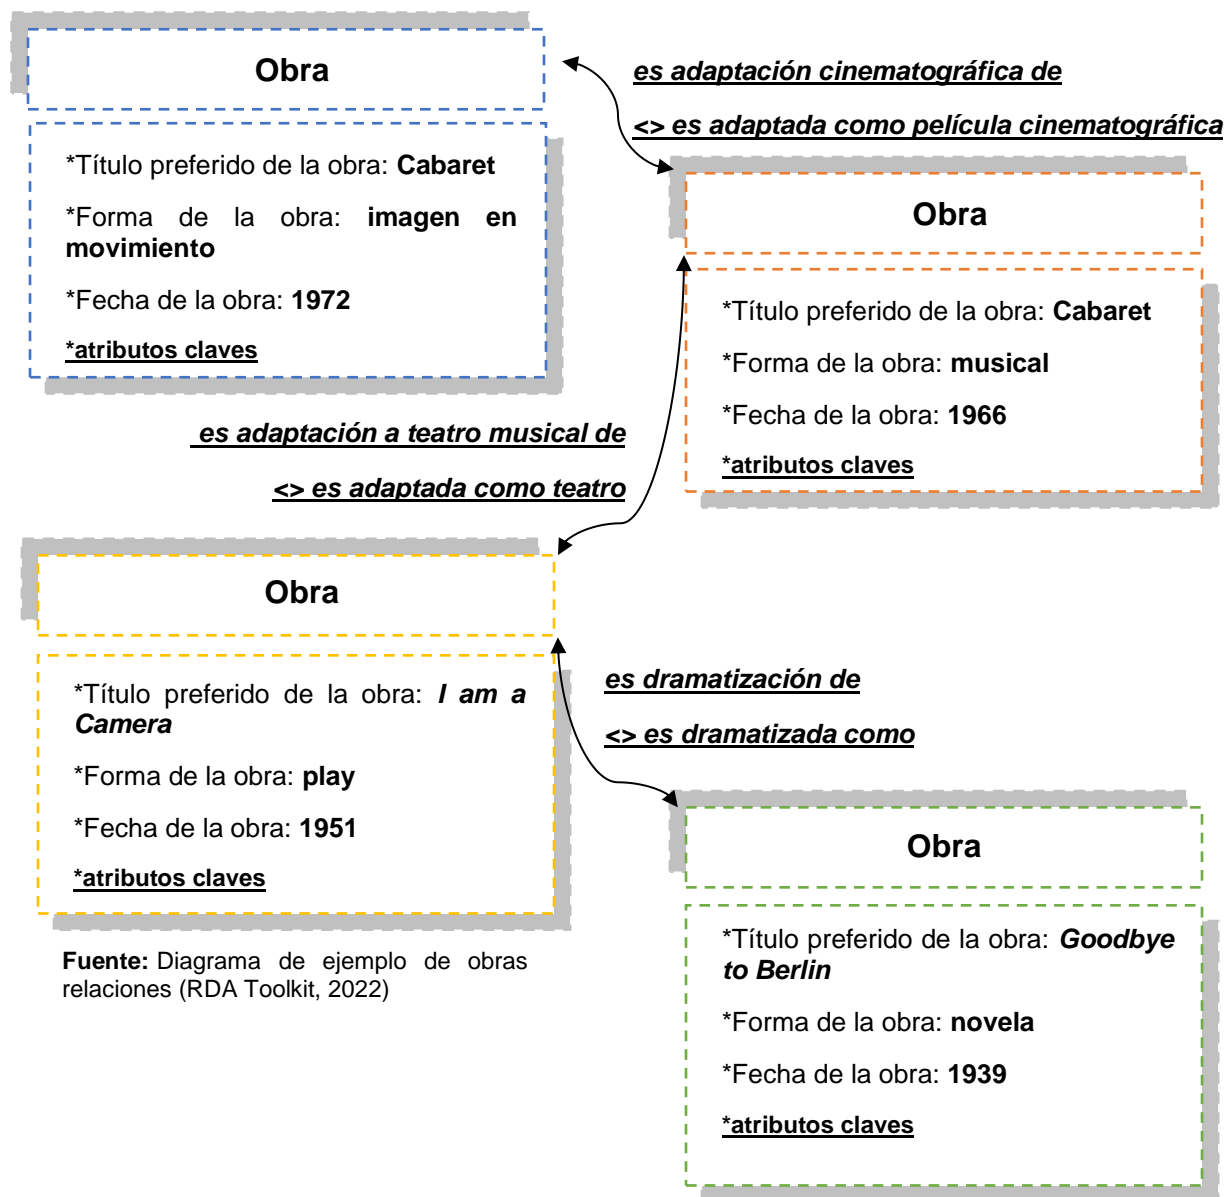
Obra

*Título preferido de la obra: **Cabaret**

*Forma de la obra: **imagen en movimiento**

*Fecha de la obra: **1972**

***atributos claves**

*es adaptación cinematográfica de*

*<> es adaptada como película cinematográfica*

Obra

*Título preferido de la obra: **Cabaret**

*Forma de la obra: **musical**

*Fecha de la obra: **1966**

***atributos claves**

*es adaptación a teatro musical de*

*<> es adaptada como teatro*

Obra

*Título preferido de la obra: ***I am a Camera***

*Forma de la obra: **play**

*Fecha de la obra: **1951**

***atributos claves**

*es dramatización de*

*<> es dramatizada como*

Obra

*Título preferido de la obra: ***Goodbye to Berlin***

*Forma de la obra: **novela**

*Fecha de la obra: **1939**

***atributos claves**

**Fuente:** Diagrama de ejemplo de obras relaciones (RDA Toolkit, 2022)